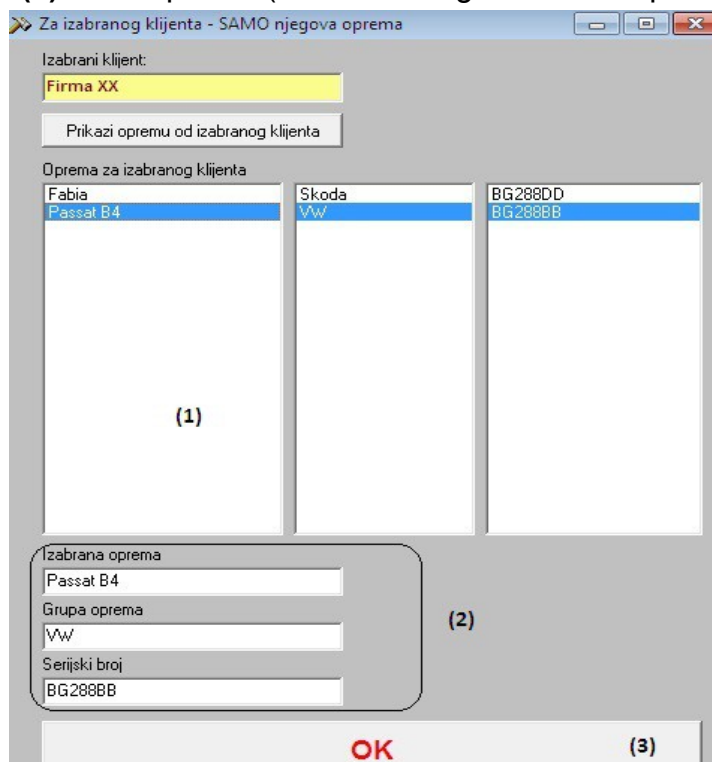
Za izabranog klijenta - SAMO njegova oprema

Izabrani klijent:

Firma XX

Prikazi opremu od izabranog klijenta

Oprema za izabranog klijenta

Fabia
Passat B4

Skoda
VW

BG288DD
BG288BB

(1)

Izabrana oprema

Passat B4

Grupa oprema

VW

Serijski broj

BG288BB

(2)

OK

(3)